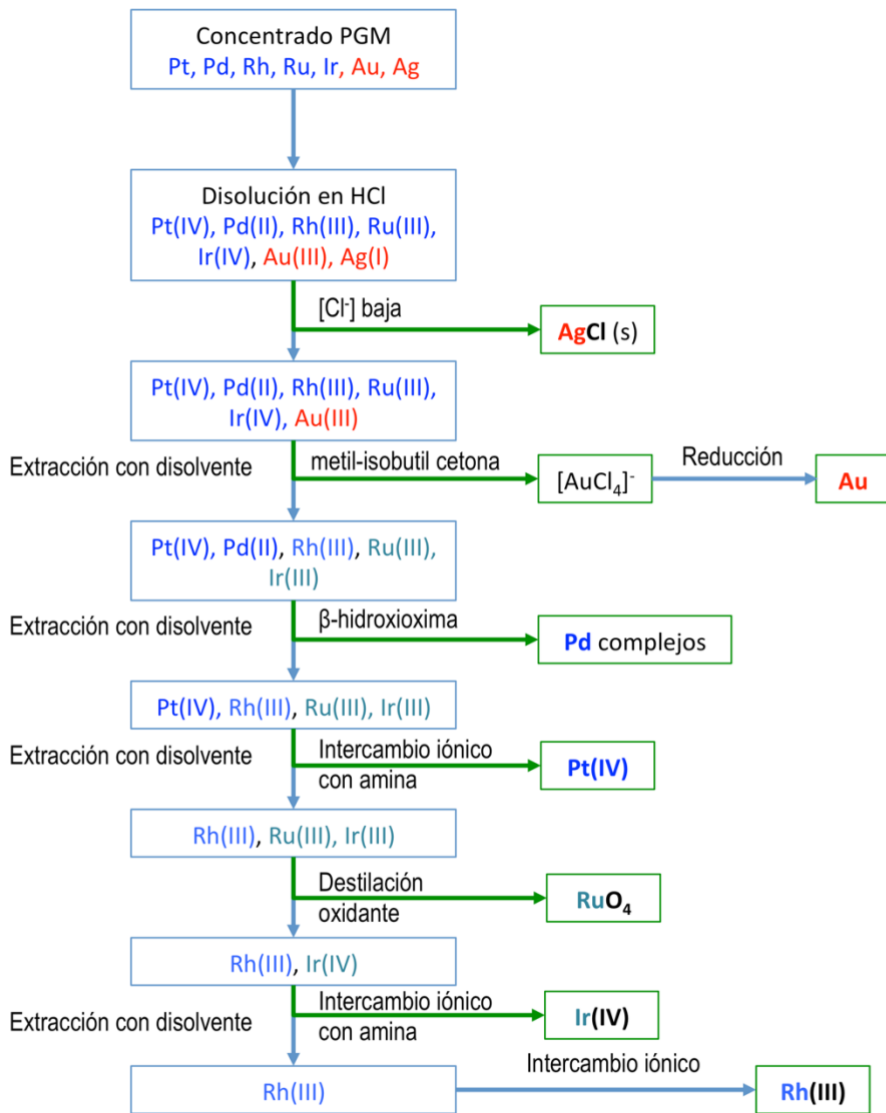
Concentrado PGM
Pt, Pd, Rh, Ru, Ir, Au, Ag

Disolución en HCl
Pt(IV), Pd(II), Rh(III), Ru(III), Ir(IV), Au(III), Ag(I)

[Cl$^-$] baja

AgCl (s)

Pt(IV), Pd(II), Rh(III), Ru(III), Ir(IV), Au(III)

Extracción con disolvente

metil-isobutil cetona

[AuCl$_4$]$^-$

Reducción

Au

Pt(IV), Pd(II), Rh(III), Ru(III), Ir(III)

Extracción con disolvente

β-hidroxioxima

Pd complejos

Pt(IV), Rh(III), Ru(III), Ir(III)

Extracción con disolvente

Intercambio iónico con amina

Pt(IV)

Rh(III), Ru(III), Ir(III)

Destilación oxidante

RuO$_4$

Rh(III), Ir(IV)

Extracción con disolvente

Intercambio iónico con amina

Ir(IV)

Rh(III)

Intercambio iónico

Rh(III)